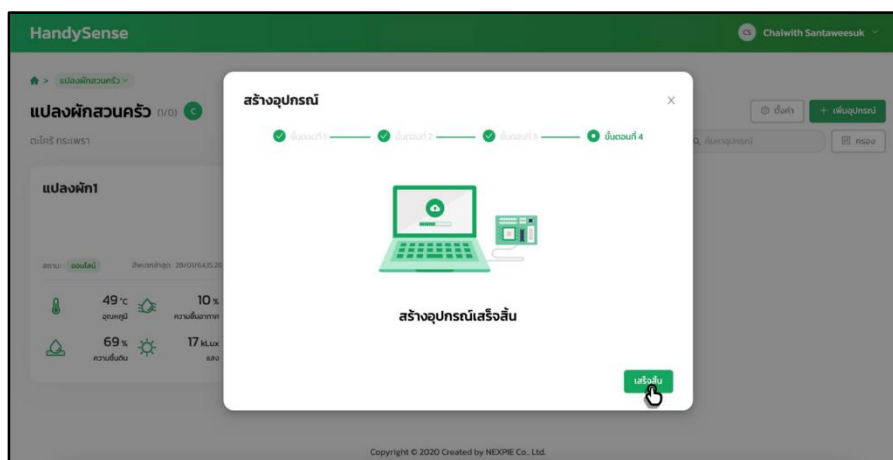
HandySense

CS Chalwith Santaweesuk

> แปลงผักสวนครัว

แปลงผักสวนครัว (1/0) C

ตะไคร้ กระเพรา

ตั้งค่า

+ เพิ่มอุปกรณ์

ค้นหาอุปกรณ์

กรอง

แปลงผัก1

สถานะ ออนไลน์

อัพเดทล่าสุด 28/01/64 15:26

49 °c อุณหภูมิ

10 % ความชื้นอากาศ

69 % ความชื้นดิน

17 kLux แสง

สร้างอุปกรณ์

×

ขั้นตอนที่ 1

ขั้นตอนที่ 2

ขั้นตอนที่ 3

ขั้นตอนที่ 4

สร้างอุปกรณ์เสร็จสิ้น

เสร็จสิ้น

Copyright © 2020 Created by NEXPIE Co., Ltd.